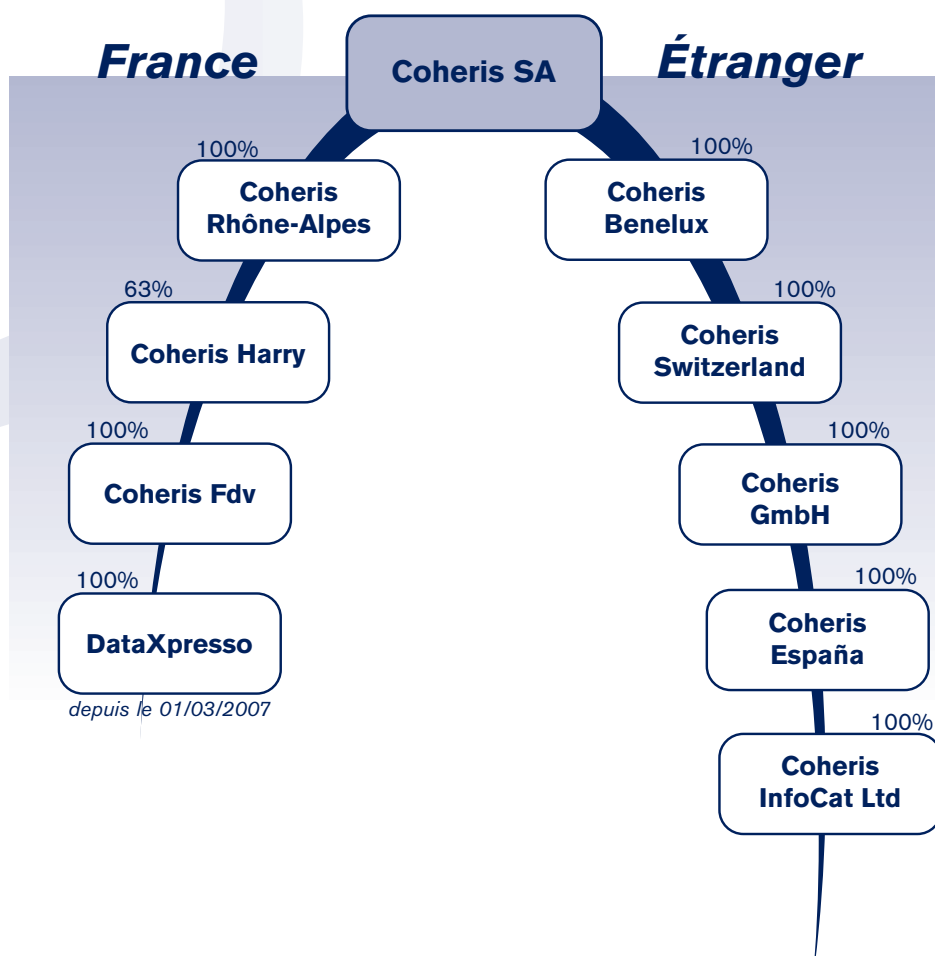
France

Coheris SA

Étranger

100%
Coheris Rhône-Alpes

63%
Coheris Harry

100%
Coheris Fdv

100%
DataXpresso
depuis le 01/03/2007

100%
Coheris Benelux

100%
Coheris Switzerland

100%
Coheris GmbH

100%
Coheris España

100%
Coheris InfoCat Ltd